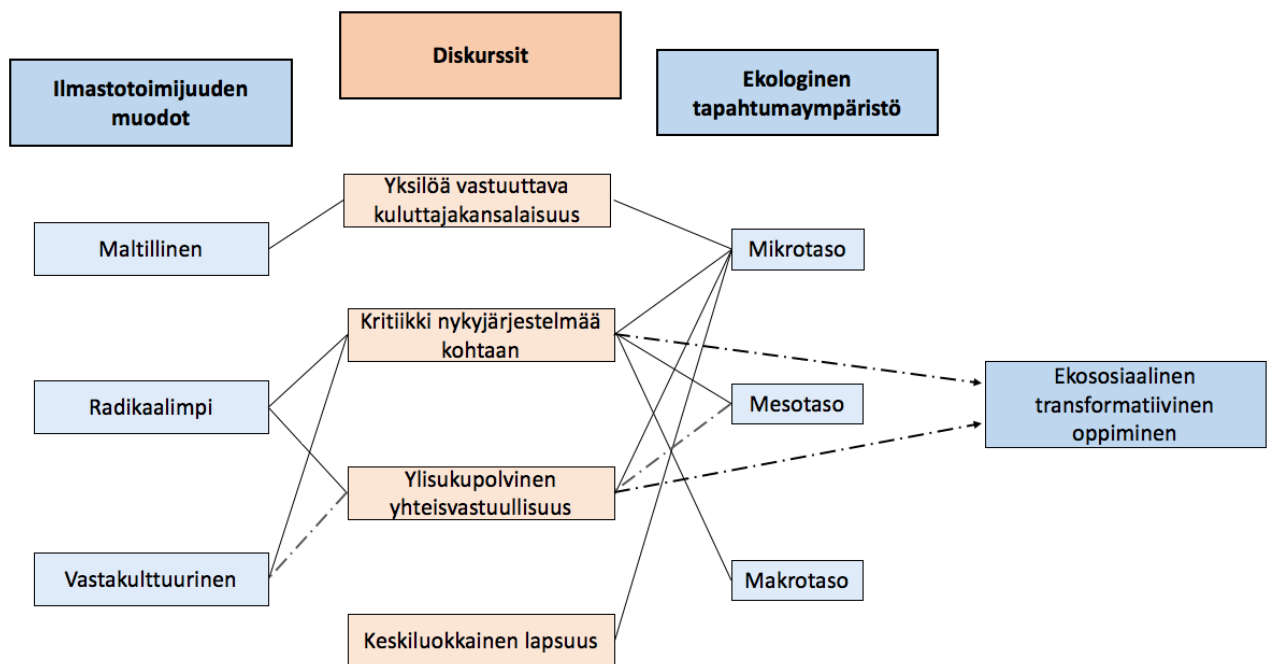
Ilmastotoimijuuden muodot

Diskurssit

Ekologinen tapahtumaympäristö

Yksilöä vastuuttava kuluttajakansalaisuus

Maltillinen

Mikrotaso

Kritiikki nykyjärjestelmää kohtaan

Radikaalimpi

Mesotaso

Ekososiaalinen transformatiivinen oppiminen

Ylisukupolvinen yhteisvastuullisuus

Vastakulttuurinen

Makrotaso

Keskiluokkainen lapsuus